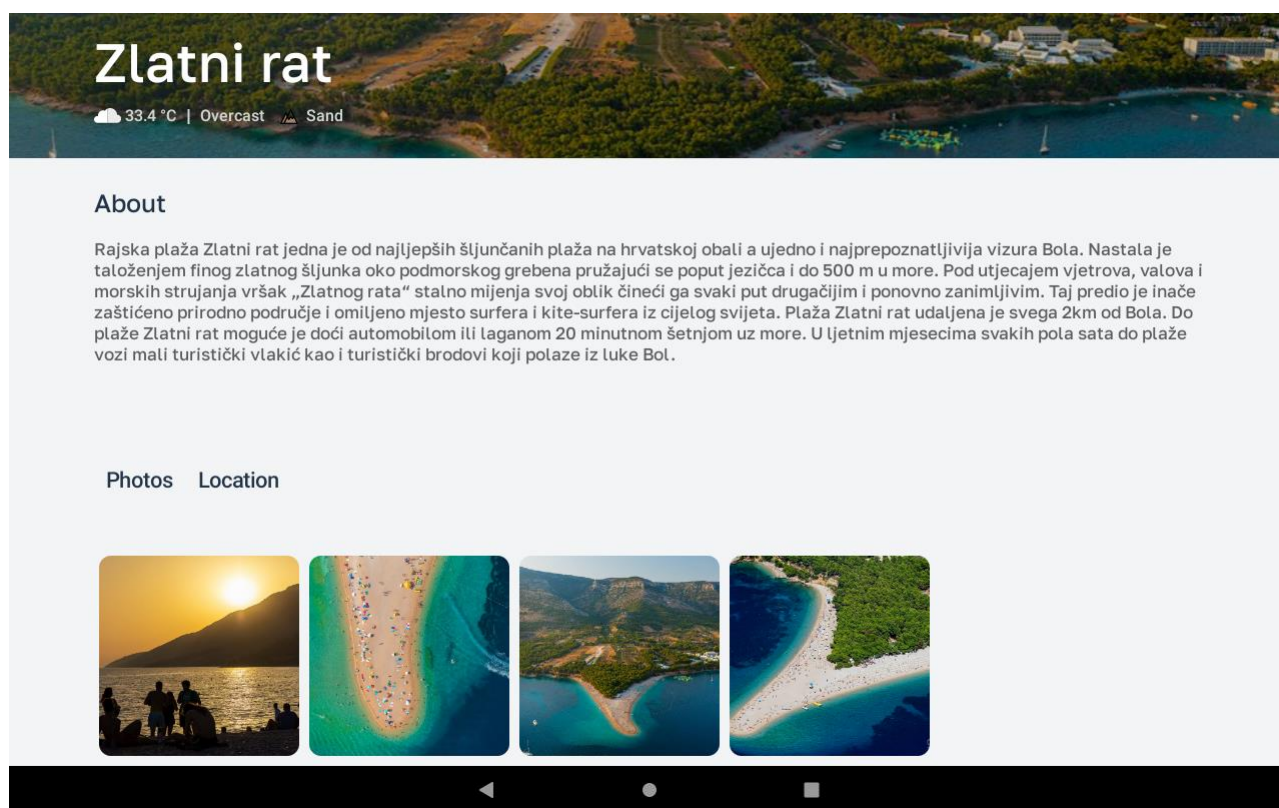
Zlatni rat

33.4 °C | Overcast Sand

About

Rajska plaža Zlatni rat jedna je od najljepših šljunčanih plaža na hrvatskoj obali a ujedno i najprepoznatljivija vizura Bola. Nastala je taloženjem finog zlatnog šljunka oko podmorskog grebena pružajući se poput jezičca i do 500 m u more. Pod utjecajem vjetrova, valova i morskih strujanja vršak „Zlatnog rata“ stalno mijenja svoj oblik čineći ga svaki put drugačijim i ponovno zanimljivim. Taj predio je inače zaštićeno prirodno područje i omiljeno mjesto surfera i kite-surfera iz cijelog svijeta. Plaža Zlatni rat udaljena je svega 2km od Bola. Do plaže Zlatni rat moguće je doći automobilom ili laganom 20 minutnom šetnjom uz more. U ljetnim mjesecima svakih pola sata do plaže vozi mali turistički vlakić kao i turistički brodovi koji polaze iz luke Bol.

Photos Location